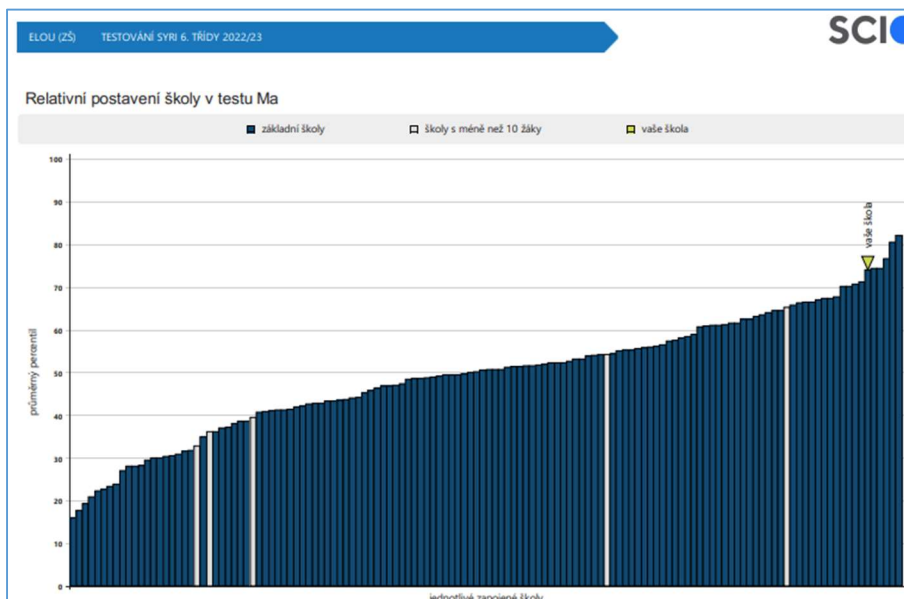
ELOU (ZŠ) TESTOVÁNÍ SYRI 6. TŘÍDY 2022/23

SCI

Relativní postavení školy v testu Ma

základní školy
školy s méně než 10 žáky
vaše škola

100
90
80
70
60
50
40
30
20
10
0

průměrný percentil

vaše škola

jednotlivé zapojené školy